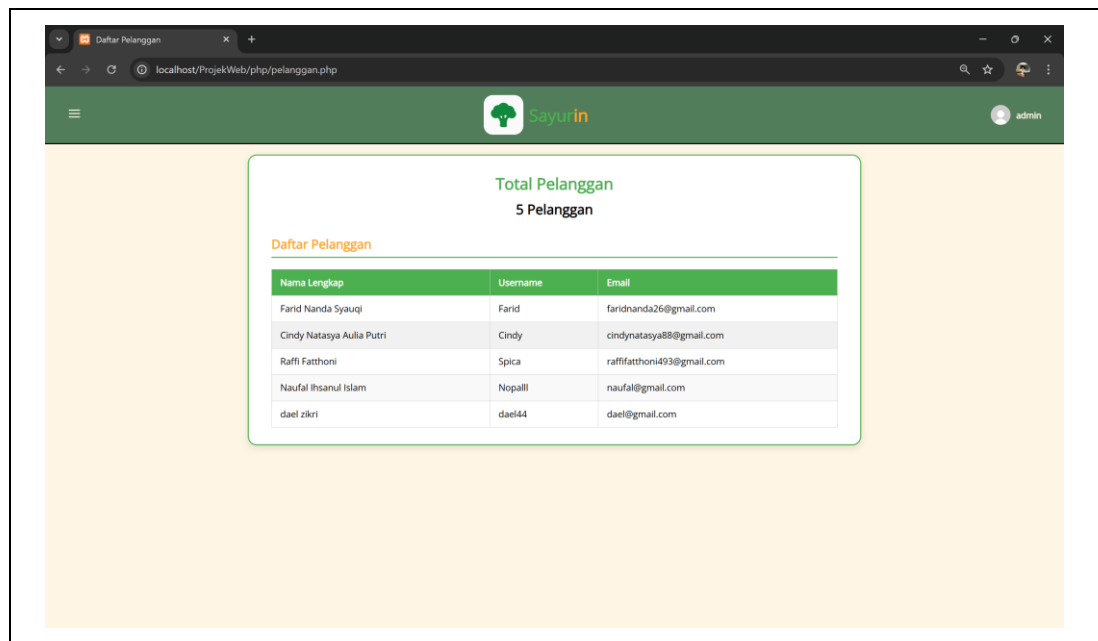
Daftar Pelanggan

localhost/ProjekWeb/php/pelanggan.php

Sayurin

admin

Total Pelanggan

5 Pelanggan

Daftar Pelanggan

| Nama Lengkap | Username | Email |
|---|---|---|
| Farid Nanda Syauqi | Farid | faridnanda26@gmail.com |
| Cindy Natasya Aulia Putri | Cindy | cindynatasya88@gmail.com |
| Raffi Fatthoni | Spica | raffifatthoni493@gmail.com |
| Naufal Ihsanul Islam | Nopalll | naufal@gmail.com |
| dael zikri | dael44 | dael@gmail.com |